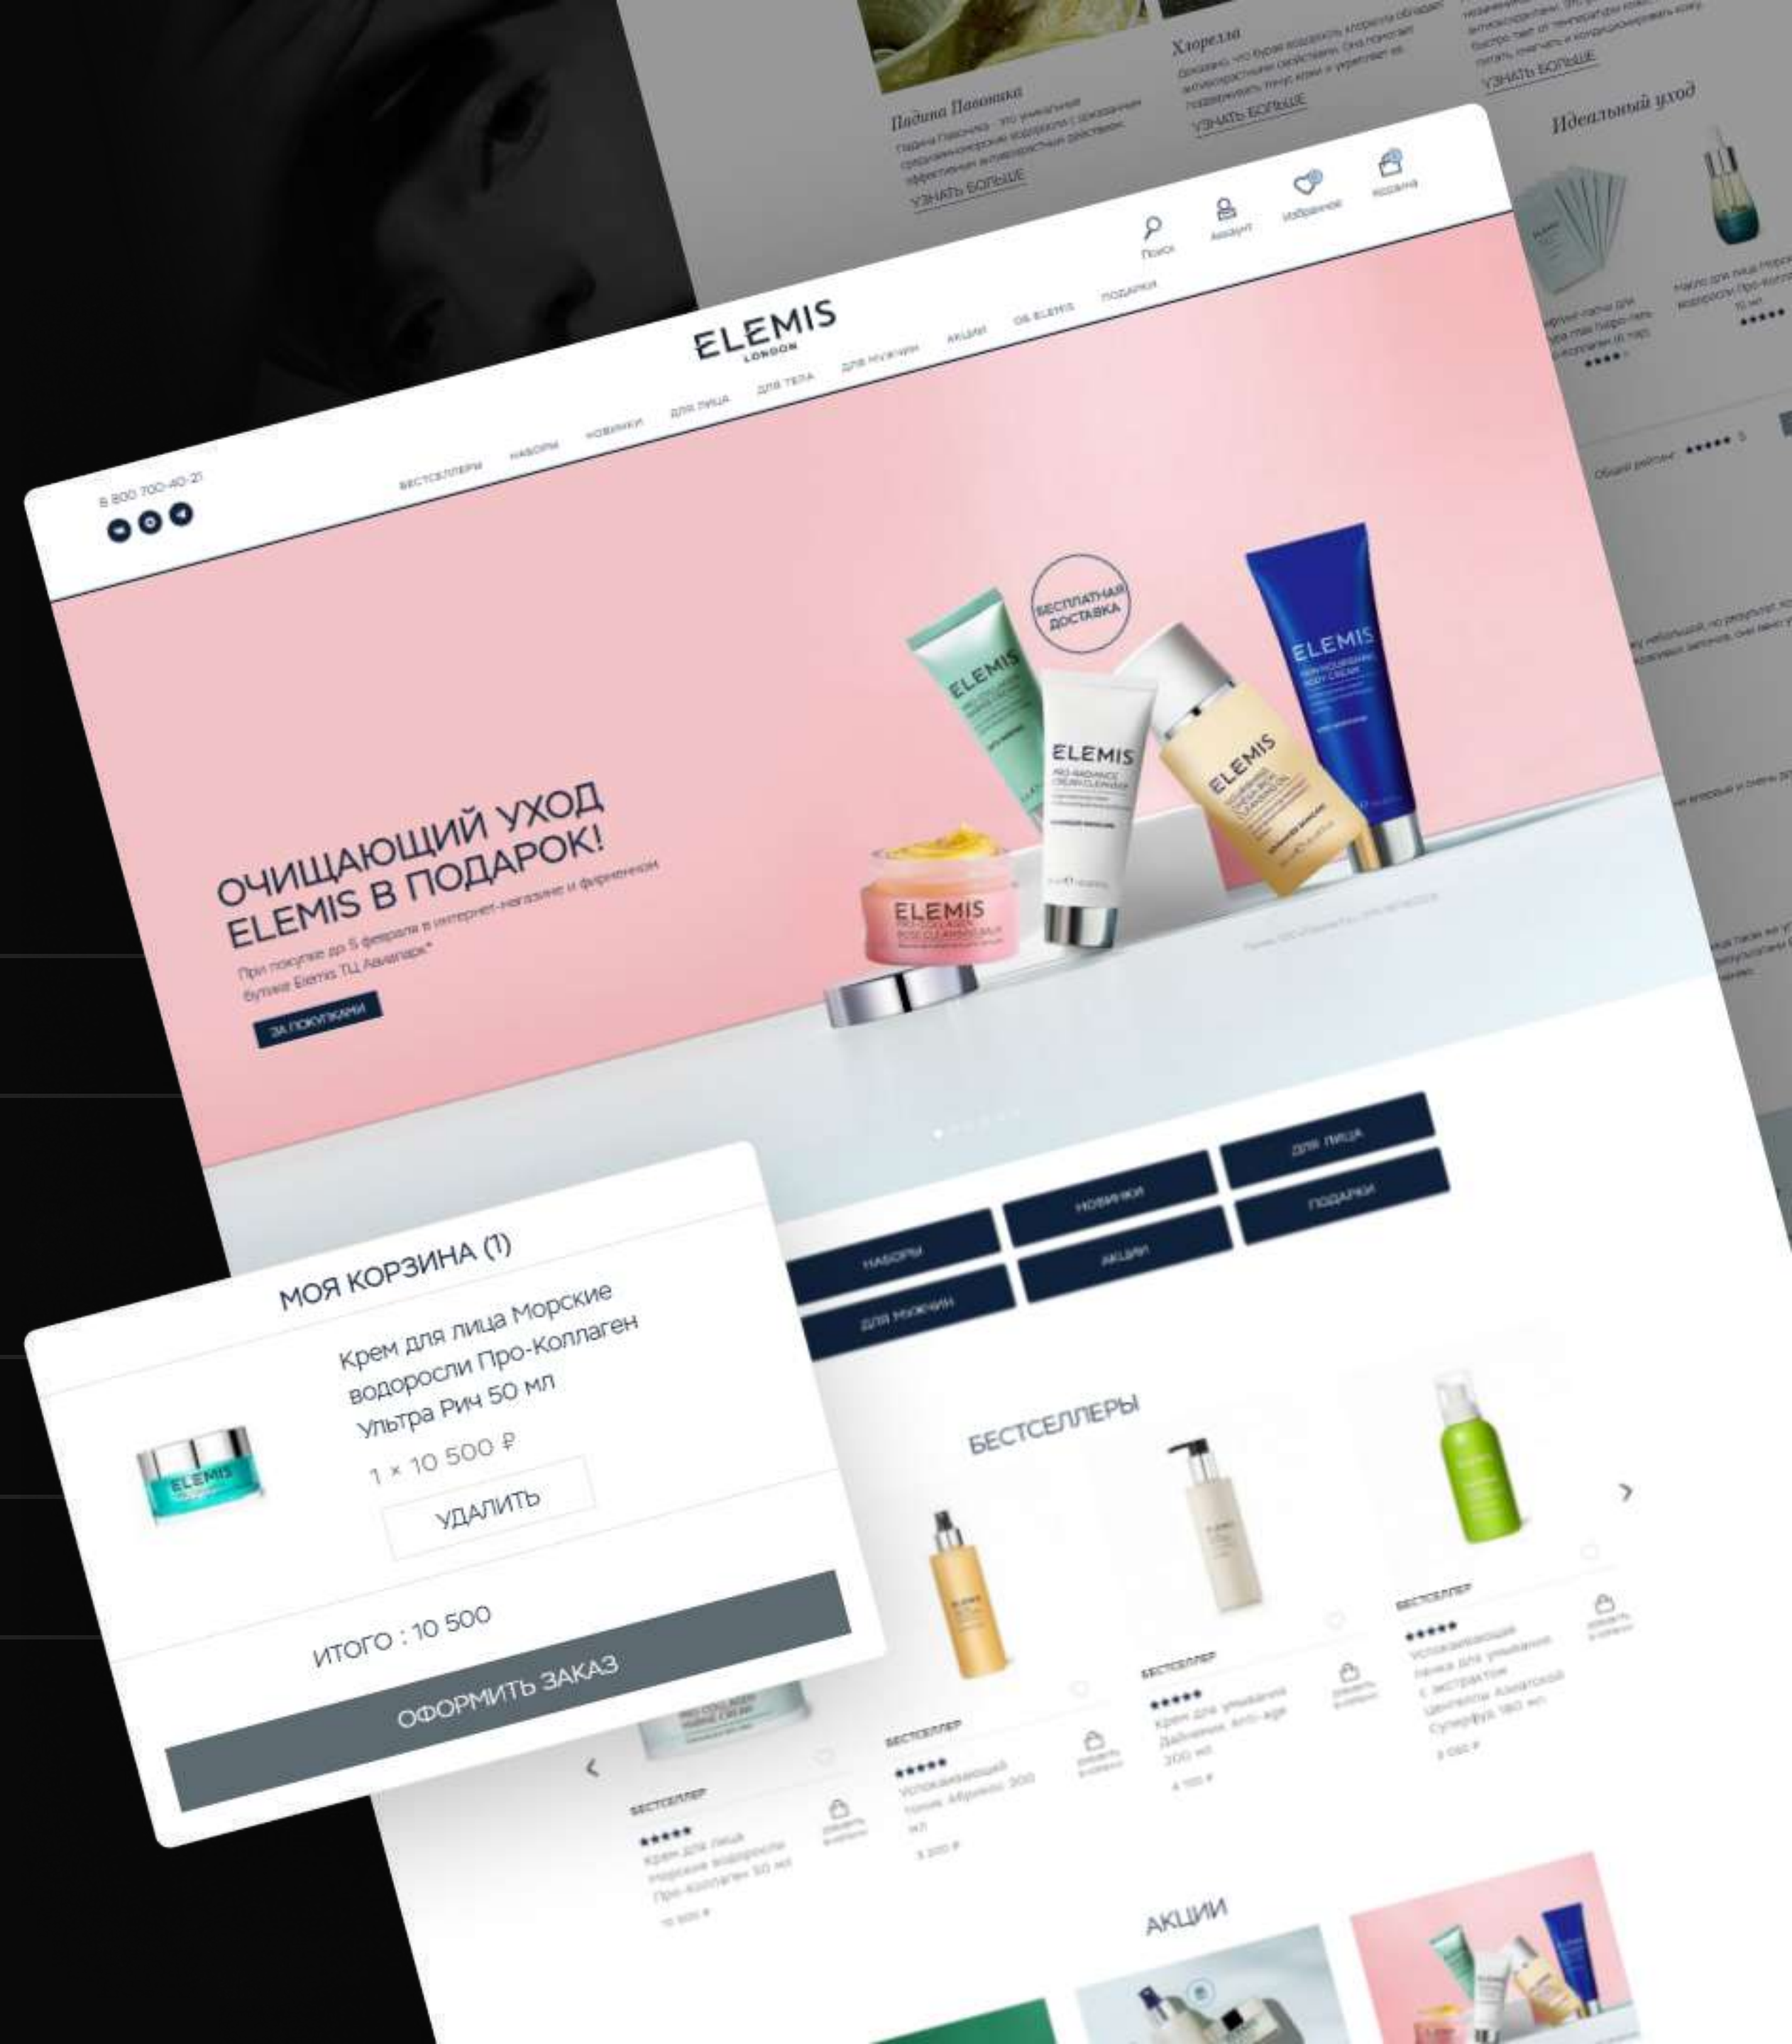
Падина Павоника

Падина Павоника - это уникальные средиземноморские водоросли с доказанным эффективным антивозрастным действием.

УЗНАТЬ БОЛЬШЕ

Хлорелла

Доказано, что бурая водоросль хлорелла обладает антивозрастными свойствами. Она помогает поддерживать тонус кожи и укрепляет ее.

УЗНАТЬ БОЛЬШЕ

УЗНАТЬ БОЛЬШЕ

Идеальный уход

8 800 700-40-21

ELEMIS LONDON

Поиск Аккаунт Избранное Корзина

БЕСТСЕЛЛЕРЫ НАБОРЫ НОВИНКИ ДЛЯ ЛИЦА ДЛЯ ТЕЛА ДЛЯ МУЖЧИН АКЦИИ ОБ ELEMIS ПОДАРКИ

ОЧИЩАЮЩИЙ УХОД ELEMIS В ПОДАРОК!

При покупке до 5 февраля в интернет-магазине и фирменном бутике Elemis ТЦ Авиапарк*

ЗА ПОКУПКАМИ

БЕСПЛАТНАЯ ДОСТАВКА

ELEMIS

ДЛЯ ЛИЦА НОВИНКИ ПОДАРКИ НАБОРЫ АКЦИИ ДЛЯ МУЖЧИН

МОЯ КОРЗИНА (1)

Крем для лица Морские водоросли Про-Коллаген Ультра Рич 50 мл

1 × 10 500 ₽

УДАЛИТЬ

ИТОГО : 10 500

ОФОРМИТЬ ЗАКАЗ

БЕСТСЕЛЛЕРЫ

БЕСТСЕЛЛЕР
Крем для лица Морские водоросли Про-Коллаген 50 мл
10 500 ₽

БЕСТСЕЛЛЕР
Успокаивающий тоник Абрикос 200 мл
3 200 ₽

БЕСТСЕЛЛЕР
Крем для умывания Дайнамик Anti-age 200 мл
4 100 ₽

БЕСТСЕЛЛЕР
Успокаивающая пенка для умывания с экстрактом Центеллы Азиатской Суперфуд 180 мл
3 050 ₽

АКЦИИ